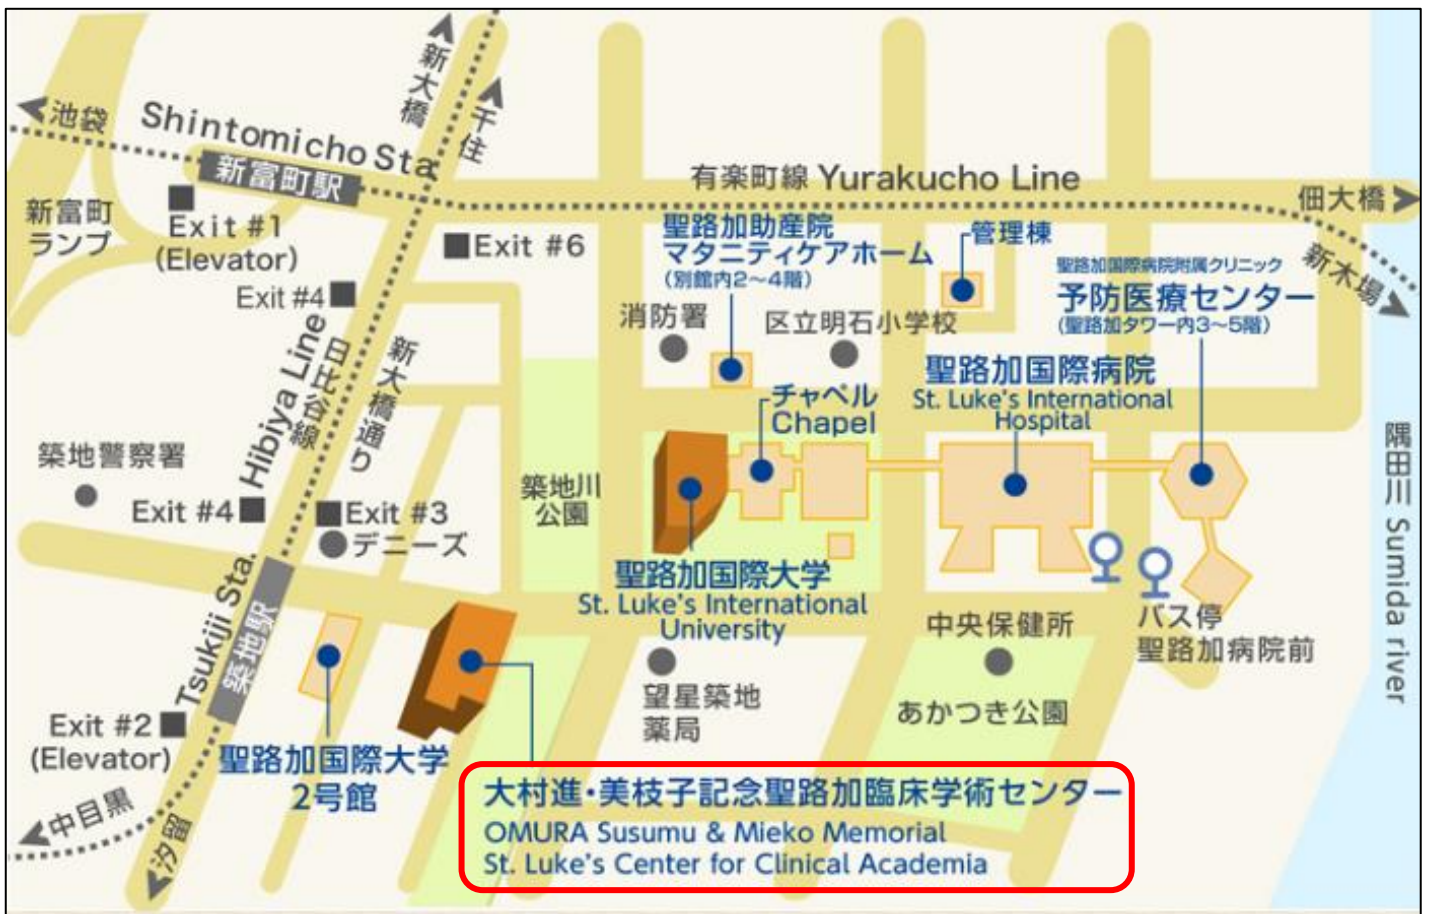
池袋
Shintomicho Sta.
新富町駅
新大橋
千住
有楽町線 Yurakucho Line
佃大橋
新木場
新富町ランプ
Exit #1 (Elevator)
Exit #6
聖路加助産院 マタニティケアホーム (別館内2〜4階)
管理棟
聖路加国際病院附属クリニック
予防医療センター (聖路加タワー内3〜5階)
Exit #4
消防署
区立明石小学校
Hibiya Line
日比谷線
新大橋通り
聖路加国際病院
St. Luke's International Hospital
チャペル Chapel
築地警察署
築地川公園
隅田川 Sumida river
Exit #4
Exit #3
デニーズ
聖路加国際大学
St. Luke's International University
Tsukiji Sta.
築地駅
中央保健所
バス停 聖路加病院前
望星築地薬局
あかつき公園
Exit #2 (Elevator)
聖路加国際大学 2号館
中目黒
汐留
大村進・美枝子記念聖路加臨床学術センター
OMURA Susumu & Mieko Memorial
St. Luke's Center for Clinical Academia